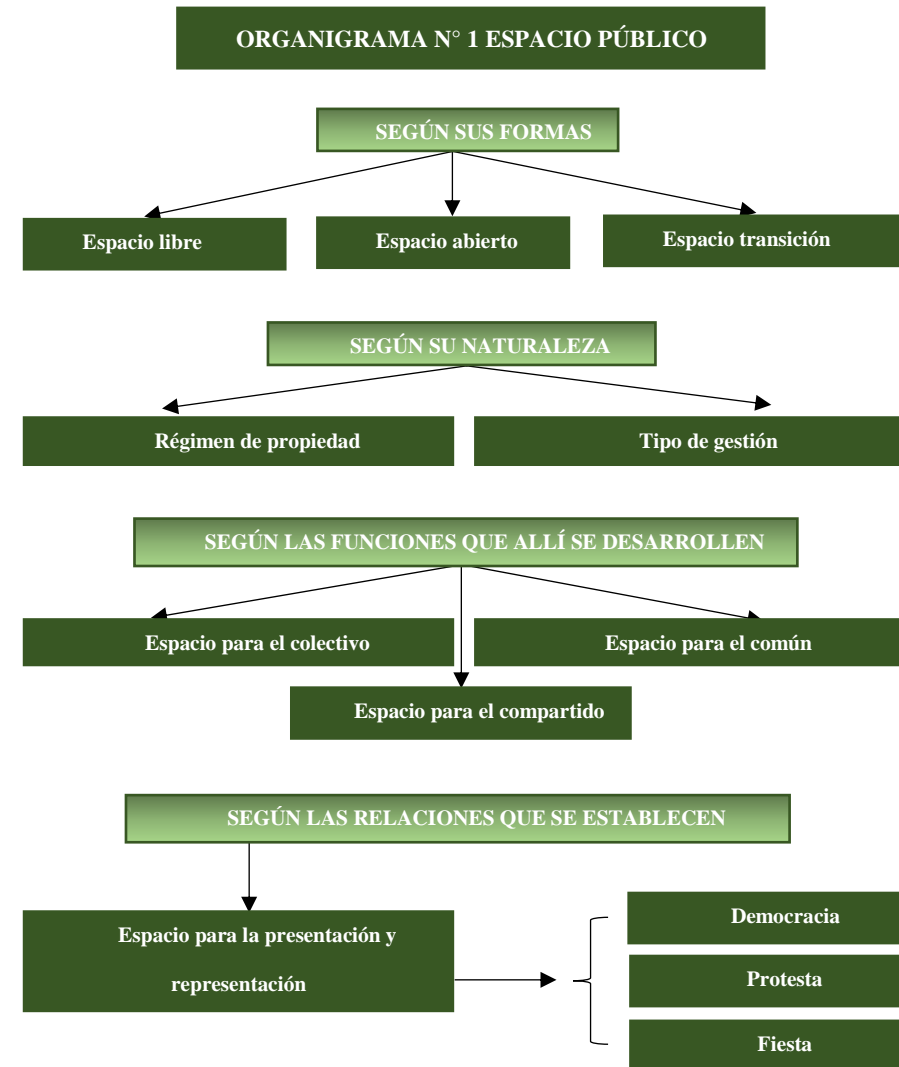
ORGANIGRAMA N° 1 ESPACIO PÚBLICO

SEGÚN SUS FORMAS

Espacio libre

Espacio abierto

Espacio transición

SEGÚN SU NATURALEZA

Régimen de propiedad

Tipo de gestión

SEGÚN LAS FUNCIONES QUE ALLÍ SE DESARROLLEN

Espacio para el colectivo

Espacio para el común

Espacio para el compartido

SEGÚN LAS RELACIONES QUE SE ESTABLECEN

Espacio para la presentación y representación

Democracia

Protesta

Fiesta